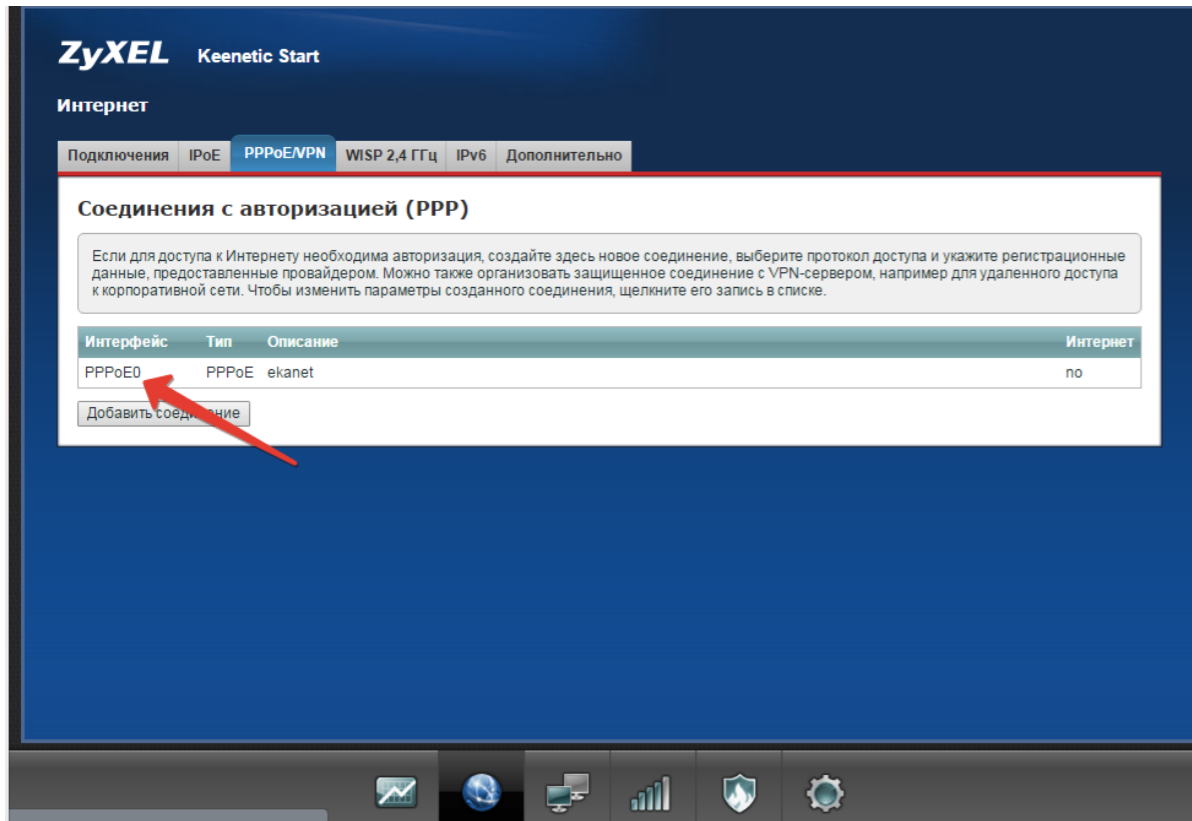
ZyXEL Keenetic Start

Интернет

Подключения | IPoE | PPPoE/VPN | WISP 2,4 ГГц | IPv6 | Дополнительно

Соединения с авторизацией (PPP)

Если для доступа к Интернету необходима авторизация, создайте здесь новое соединение, выберите протокол доступа и укажите регистрационные данные, предоставленные провайдером. Можно также организовать защищенное соединение с VPN-сервером, например для удаленного доступа к корпоративной сети. Чтобы изменить параметры созданного соединения, щелкните его запись в списке.

| Интерфейс | Тип | Описание | Интернет |
|---|---|---|---|
| PPPoE0 | PPPoE | ekanet | no |

Добавить соеди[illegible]ние